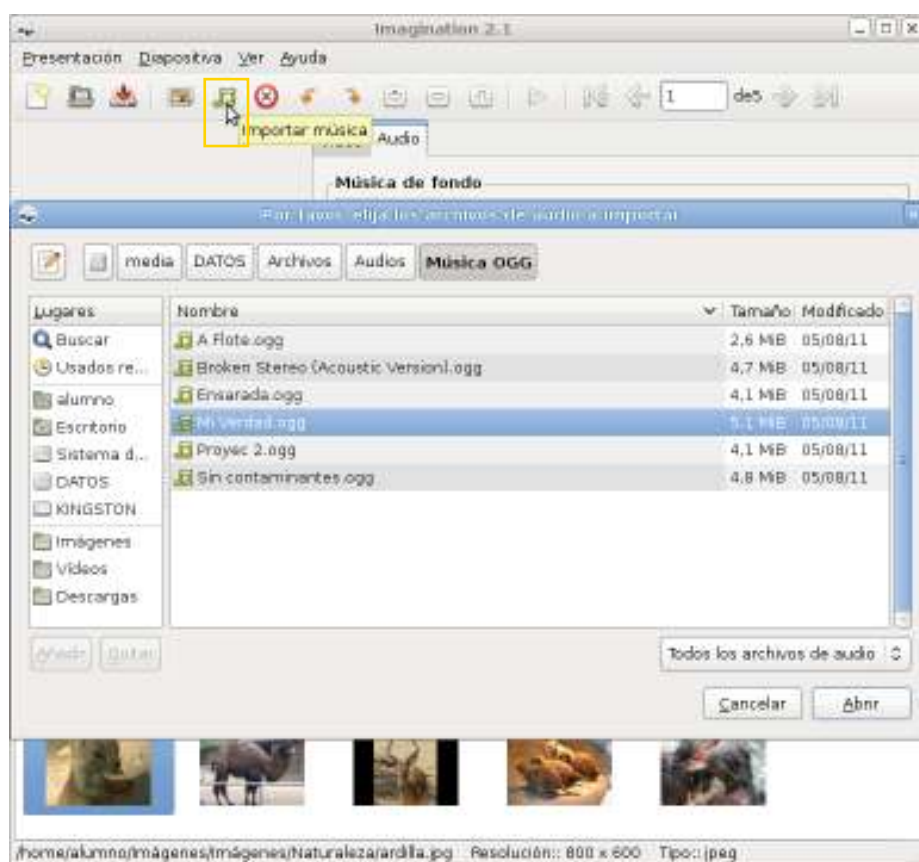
Imagination 2.1

Presentación Diapositiva Ver Ayuda

1 de5

Importar música

Audio

Música de fondo

Por favor, elija los archivos de audio a importar

media DATOS Archivos Audios Música OGG

Lugares
Buscar
Usados re...
alumno
Escritorio
Sistema d...
DATOS
KINGSTON
Imágenes
Vídeos
Descargas

| Nombre | Tamaño | Modificado |
|---|---|---|
| A Flote.ogg | 2,6 MiB | 05/08/11 |
| Broken Stereo (Acoustic Version).ogg | 4,7 MiB | 05/08/11 |
| Ensarada.ogg | 4,1 MiB | 05/08/11 |
| Mi Verdad.ogg | 5,1 MiB | 05/08/11 |
| Proyec 2.ogg | 4,1 MiB | 05/08/11 |
| Sin contaminantes.ogg | 4,8 MiB | 05/08/11 |

Añadir Quitar

Todos los archivos de audio

Cancelar Abrir

/home/alumno/Imágenes/Imágenes/Naturaleza/ardilla.jpg Resolución:: 800 x 600 Tipo:: jpeg